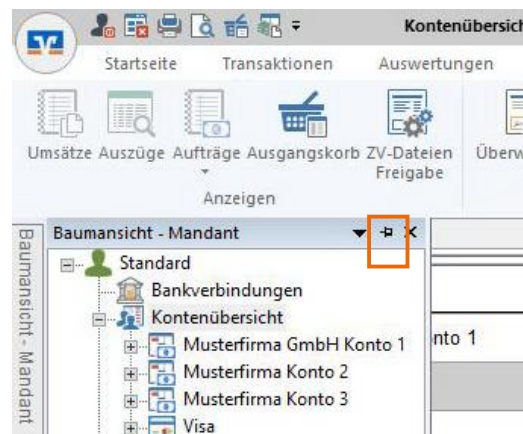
Kontenübersich

Startseite Transaktionen Auswertungen

Umsätze Auszüge Aufträge Ausgangskorb ZV-Dateien Freigabe Überw

Anzeigen

Baumansicht - Mandant

Baumansicht - Mandant

Standard
Bankverbindungen
Kontenübersicht
Musterfirma GmbH Konto 1
Musterfirma Konto 2
Musterfirma Konto 3
Visa

nto 1